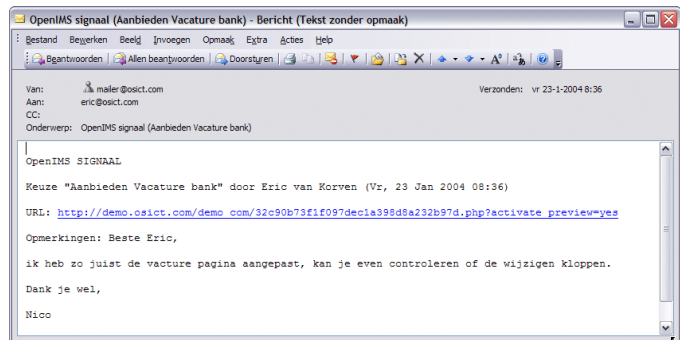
OpenIMS signaal (Aanbieden Vacature bank) - Bericht (Tekst zonder opmaak)

Bestand Bewerken Beeld Invoegen Opmaak Extra Acties Help

Beantwoorden Allen beantwoorden Doorsturen

Van: mailer@osict.com
Aan: eric@osict.com
CC:
Onderwerp: OpenIMS signaal (Aanbieden Vacature bank)

Verzonden: vr 23-1-2004 8:36

OpenIMS SIGNAAL

Keuze "Aanbieden Vacature bank" door Eric van Korven (Vr, 23 Jan 2004 08:36)

URL: http://demo.osict.com/demo_com/32c90b73f1f097dec1a398d8a232b97d.php?activate_preview=yes

Opmerkingen: Beste Eric,

ik heb zo juist de vacture pagina aangepast, kan je even controleren of de wijzigen kloppen.

Dank je wel,

Nico